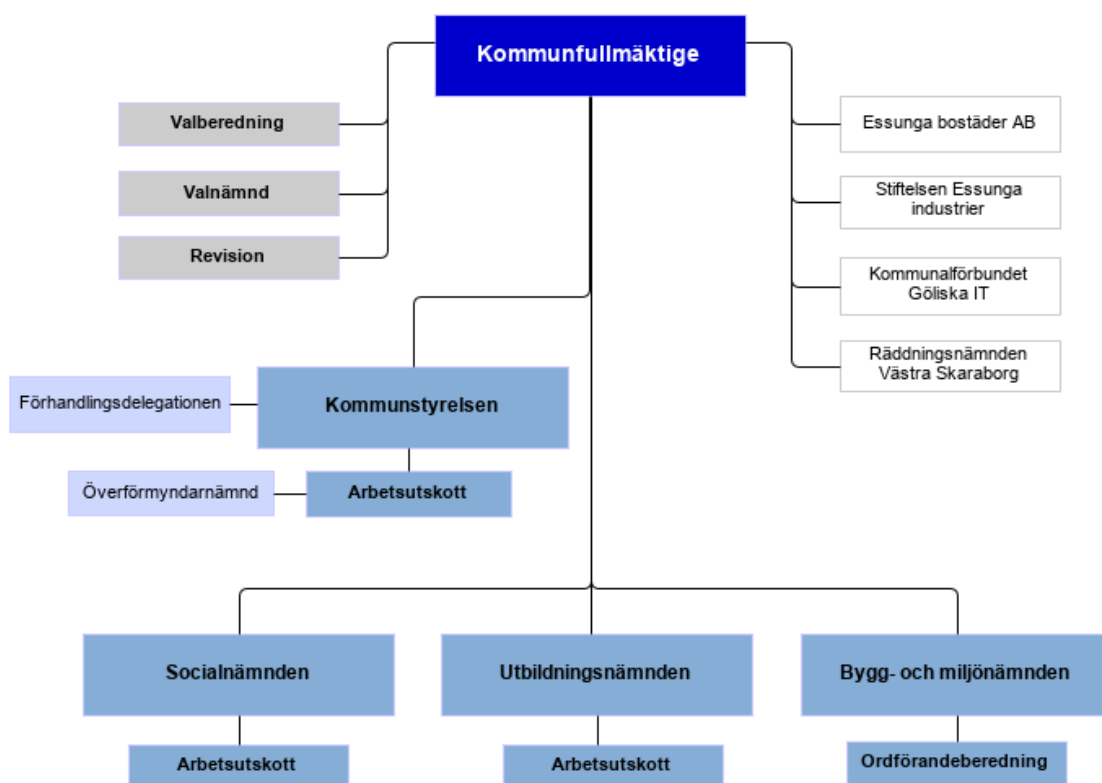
Kommunfullmäktige

Valberedning

Valnämnd

Revision

Essunga bostäder AB

Stiftelsen Essunga industrier

Kommunalförbundet Göliska IT

Räddningsnämnden Västra Skaraborg

Förhandlingsdelegationen

Kommunstyrelsen

Överförmyndarnämnd

Arbetsutskott

Socialnämnden

Utbildningsnämnden

Bygg- och miljönämnden

Arbetsutskott

Arbetsutskott

Ordförandeberedning